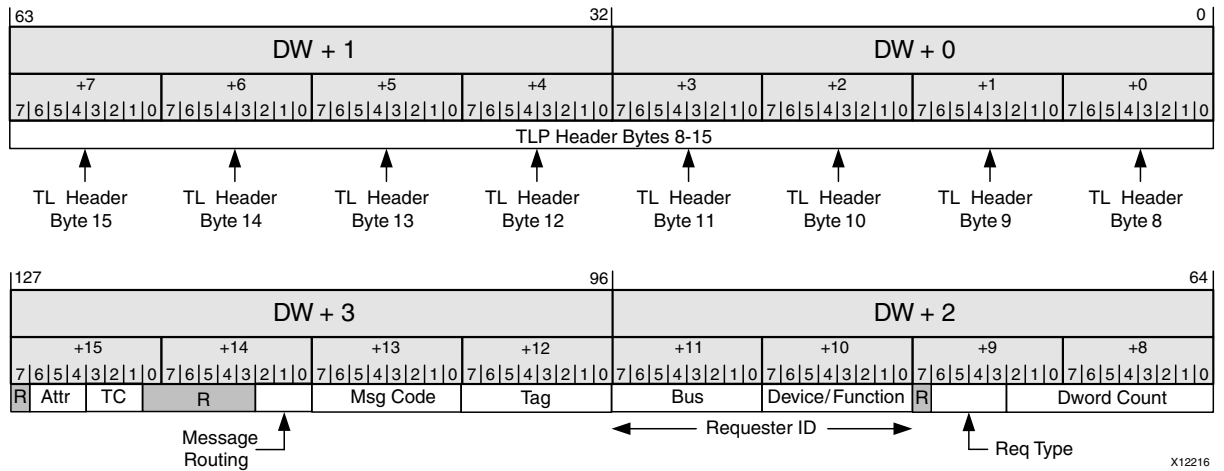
63 32 0

| DW + 1 | | | | DW + 0 | | | |
|---|---|---|---|---|---|---|---|
| +7 | +6 | +5 | +4 | +3 | +2 | +1 | +0 |
| 7 6 5 4 3 2 1 0 | 7 6 5 4 3 2 1 0 | 7 6 5 4 3 2 1 0 | 7 6 5 4 3 2 1 0 | 7 6 5 4 3 2 1 0 | 7 6 5 4 3 2 1 0 | 7 6 5 4 3 2 1 0 | 7 6 5 4 3 2 1 0 |

TLP Header Bytes 8-15

TL Header Byte 15
TL Header Byte 14
TL Header Byte 13
TL Header Byte 12
TL Header Byte 11
TL Header Byte 10
TL Header Byte 9
TL Header Byte 8

127 96 64

| DW + 3 | | | | DW + 2 | | | |
|---|---|---|---|---|---|---|---|
| +15 | +14 | +13 | +12 | +11 | +10 | +9 | +8 |
| 7 6 5 4 3 2 1 0 | 7 6 5 4 3 2 1 0 | 7 6 5 4 3 2 1 0 | 7 6 5 4 3 2 1 0 | 7 6 5 4 3 2 1 0 | 7 6 5 4 3 2 1 0 | 7 6 5 4 3 2 1 0 | 7 6 5 4 3 2 1 0 |
| R Attr TC | R | Msg Code | Tag | Bus | Device/Function | R | Dword Count |

Message Routing

Requester ID

Req Type

X12216